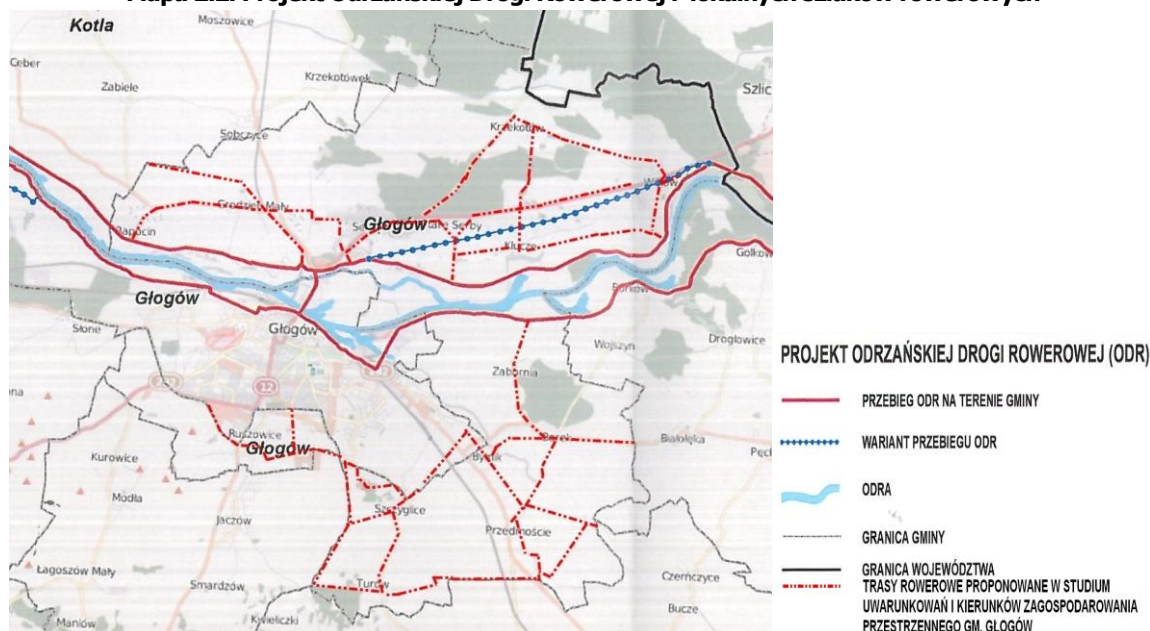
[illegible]

Kotla

Moszowice

Ceber

Zabiele

Krzekotówek

Szlic

Sobczyce

Krzekotów

Wróblin Mały

Glogów

Rapocin

Serby

Klucze

Wróble

Golkow

Głogów

Borków

Słone

Głogów

Droglowice

Wojszyn

Zabornia

Ruszowice

Głogów

Białołęka

Kurowice

Bytnik

Modła

Jaczów

Szczyglice

Przedmoście

Łagoszów Mały

Smardzów

Turów

Czernczyce

Bucze

Kwieliczki

Maniów

PROJEKT ODRZAŃSKIEJ DROGI ROWEROWEJ (ODR)

PRZEBIEG ODR NA TERENIE GMINY

WARIANT PRZEBIEGU ODR

ODRA

GRANICA GMINY

GRANICA WOJEWÓDZTWA

TRASY ROWEROWE PROPONOWANE W STUDIUM UWARUNKOWAŃ I KIERUNKÓW ZAGOSPODAROWANIA PRZESTRZENNEGO GM. GŁOGÓW